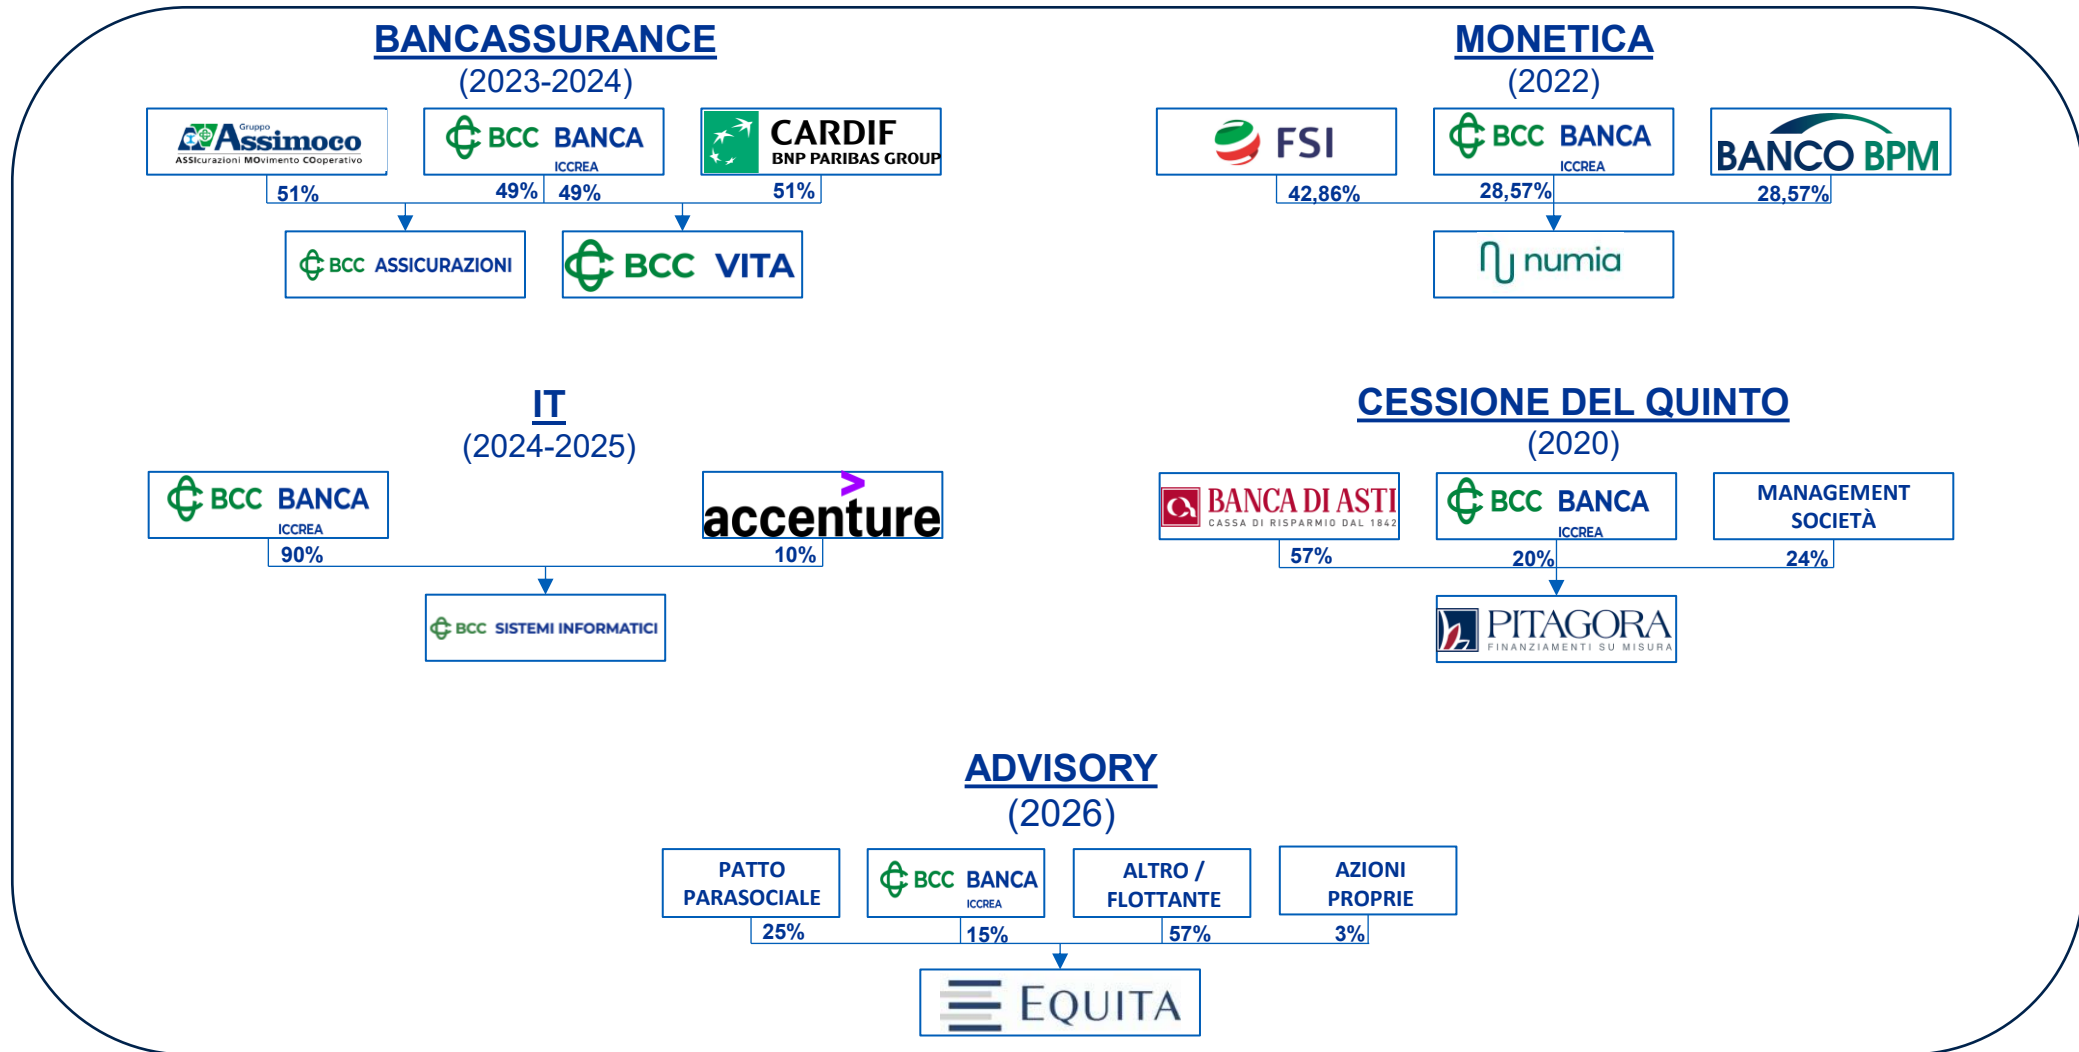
BANCASSURANCE
(2023-2024)

Gruppo Assimoco ASSIcurazioni MOvimento COoperativo

BCC BANCA ICCREA

CARDIF BNP PARIBAS GROUP

51%

49%

49%

51%

BCC ASSICURAZIONI

BCC VITA

MONETICA
(2022)

FSI

BCC BANCA ICCREA

BANCO BPM

42,86%

28,57%

28,57%

numia

IT
(2024-2025)

BCC BANCA ICCREA

accenture

90%

10%

BCC SISTEMI INFORMATICI

CESSIONE DEL QUINTO
(2020)

BANCA DI ASTI CASSA DI RISPARMIO DAL 1842

BCC BANCA ICCREA

MANAGEMENT SOCIETÀ

57%

20%

24%

PITAGORA FINANZIAMENTI SU MISURA

ADVISORY
(2026)

PATTO PARASOCIALE

BCC BANCA ICCREA

ALTRO / FLOTTANTE

AZIONI PROPRIE

25%

15%

57%

3%

EQUITA